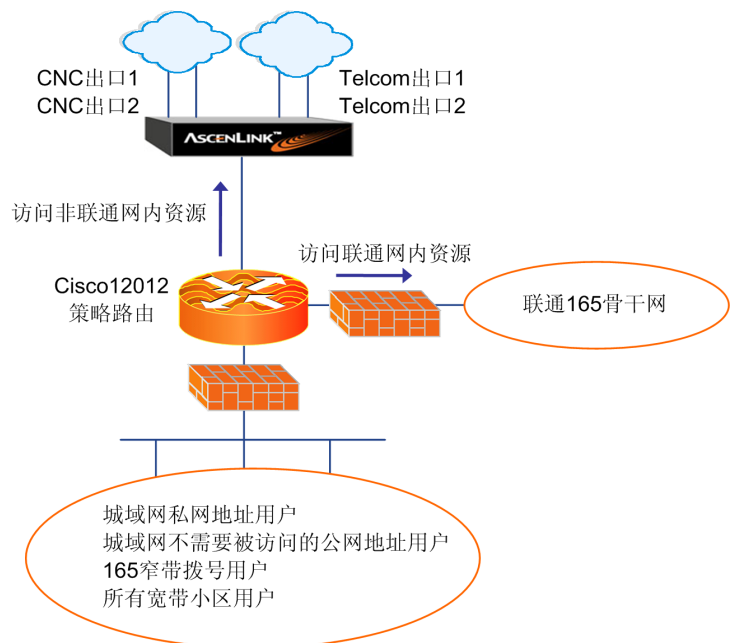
CNC出口1
CNC出口2

Telcom出口1
Telcom出口2

ASCENLINK™

访问非联通网内资源

访问联通网内资源

Cisco12012
策略路由

联通165骨干网

城域网私网地址用户
城域网不需要被访问的公网地址用户
165窄带拨号用户
所有宽带小区用户